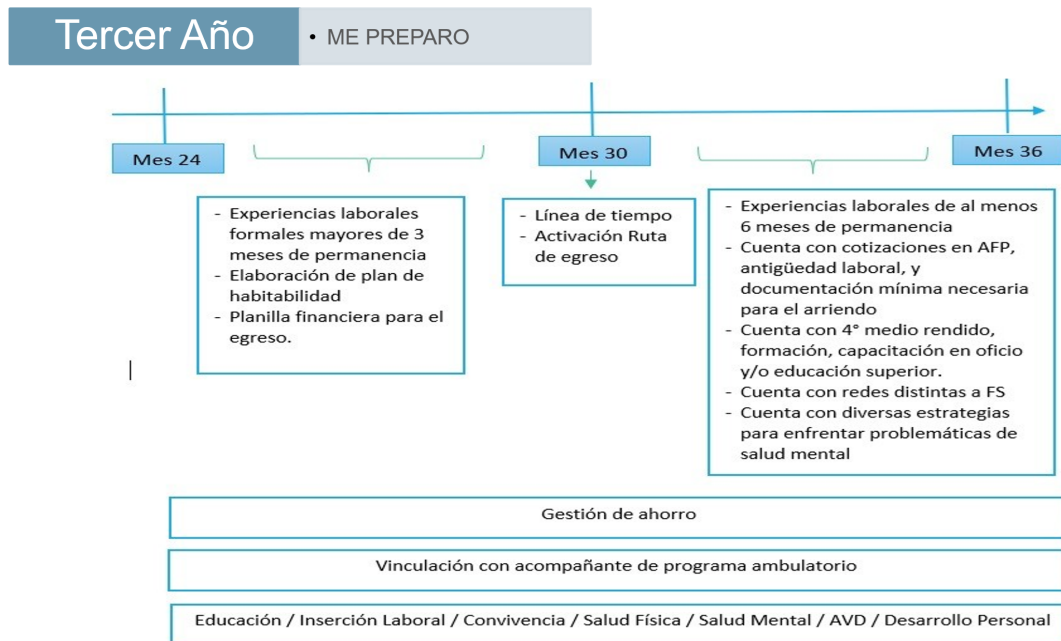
Tercer Año

• ME PREPARO

Mes 24

Mes 30

Mes 36

- Experiencias laborales formales mayores de 3 meses de permanencia
- Elaboración de plan de habitabilidad
- Planilla financiera para el egreso.

- Línea de tiempo
- Activación Ruta de egreso

- Experiencias laborales de al menos 6 meses de permanencia
- Cuenta con cotizaciones en AFP, antigüedad laboral, y documentación mínima necesaria para el arriendo
- Cuenta con 4° medio rendido, formación, capacitación en oficio y/o educación superior.
- Cuenta con redes distintas a FS
- Cuenta con diversas estrategias para enfrentar problemáticas de salud mental

Gestión de ahorro

Vinculación con acompañante de programa ambulatorio

Educación / Inserción Laboral / Convivencia / Salud Física / Salud Mental / AVD / Desarrollo Personal